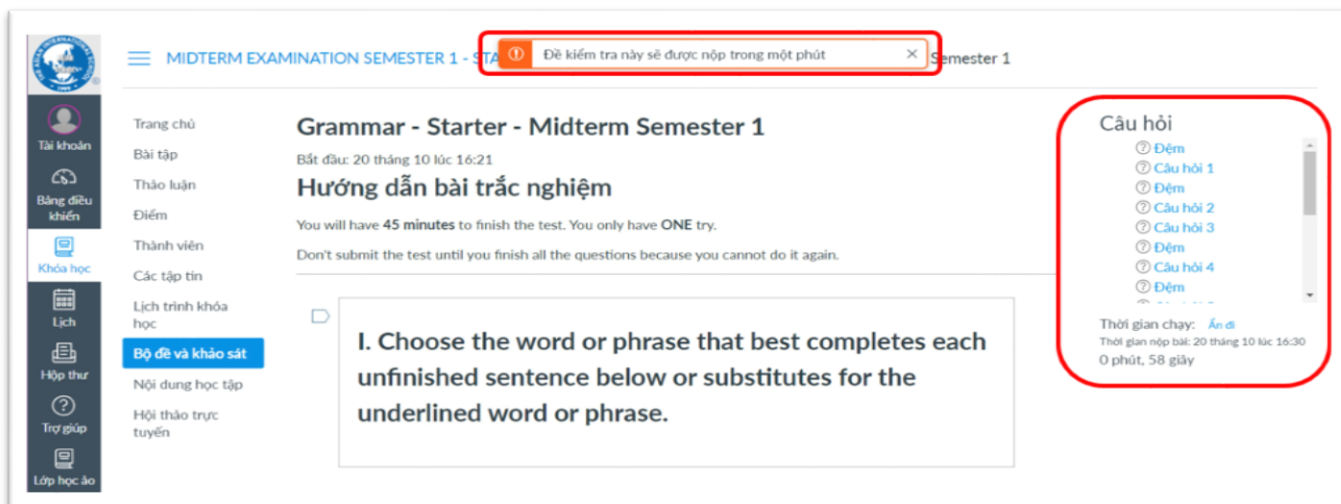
MIDTERM EXAMINATION SEMESTER 1 - STA

Đề kiểm tra này sẽ được nộp trong một phút ×

Semester 1

Tài khoản
Bảng điều khiển
Khóa học
Lịch
Hộp thư
Trợ giúp
Lớp học ảo

Trang chủ
Bài tập
Thảo luận
Điểm
Thành viên
Các tập tin
Lịch trình khóa học
Bộ đề và khảo sát
Nội dung học tập
Hội thảo trực tuyến

Grammar - Starter - Midterm Semester 1

Bắt đầu: 20 tháng 10 lúc 16:21

Hướng dẫn bài trắc nghiệm

You will have **45 minutes** to finish the test. You only have **ONE** try.

Don't submit the test until you finish all the questions because you cannot do it again.

I. Choose the word or phrase that best completes each unfinished sentence below or substitutes for the underlined word or phrase.

Câu hỏi
Đệm
Câu hỏi 1
Đệm
Câu hỏi 2
Câu hỏi 3
Đệm
Câu hỏi 4
Đệm

Thời gian chạy: Ẩn đi
Thời gian nộp bài: 20 tháng 10 lúc 16:30
0 phút, 58 giây